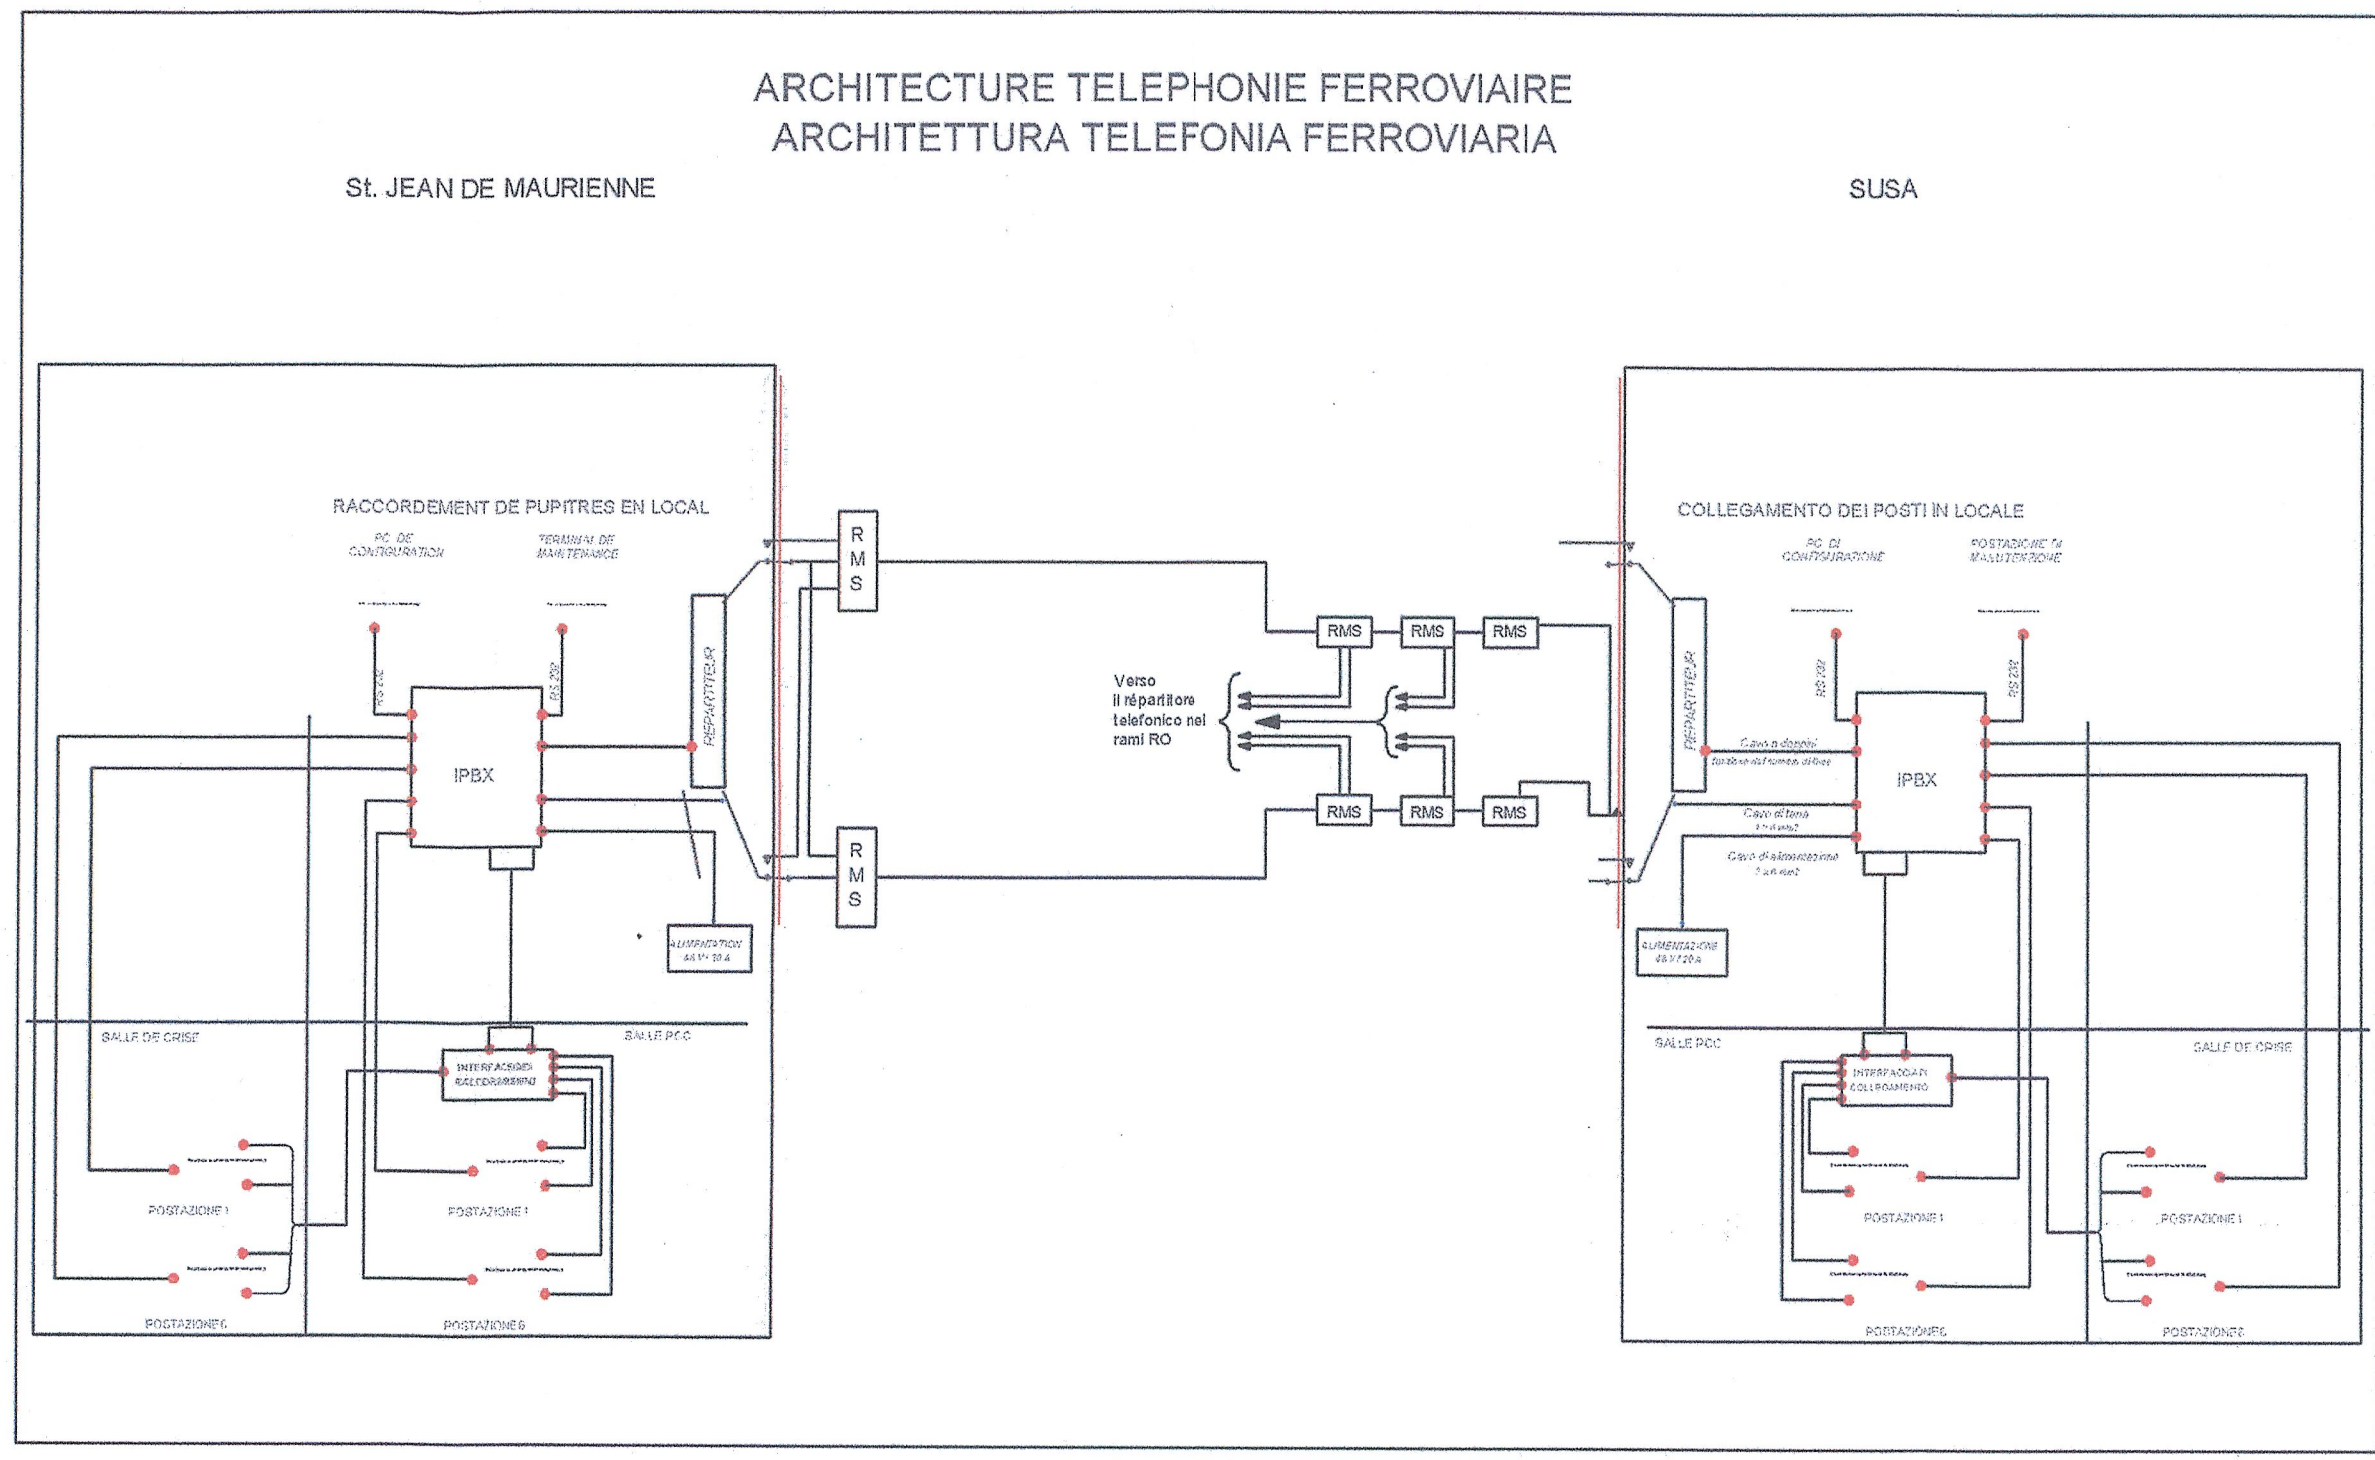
ARCHITECTURE TELEPHONIE FERROVIAIRE
ARCHITETTURA TELEFONIA FERROVIARIA

St. JEAN DE MAURIENNE

SUSA

RACCORDEMENT DE PUPITRES EN LOCAL

PC DE CONFIGURATION

TERMINAL DE MAINTENANCE

RS 232

RS 232

IPBX

REPARTITEUR

ALIMENTATION 48 V 10 A

SALLE DE CRISE

SALLE PCC

INTERFACE DE RACCORDEMENT

POSTAZIONE 1

POSTAZIONE 1

POSTAZIONE 6

POSTAZIONE 6

R M S

R M S

RMS

RMS

RMS

RMS

RMS

RMS

Verso il répartitore telefonico nei rami RO

COLLEGAMENTO DEI POSTI IN LOCALE

PC DI CONFIGURAZIONE

POSTAZIONE DI MANUTENZIONE

RS 232

RS 232

REPARTITEUR

Cavo a doppini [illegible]

Cavo di terra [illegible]

Cavo di alimentazione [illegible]

IPBX

ALIMENTAZIONE 48 V 20 A

SALLE PCC

SALLE DE CRISE

INTERFACCIA DI COLLEGAMENTO

POSTAZIONE 1

POSTAZIONE 1

POSTAZIONE 6

POSTAZIONE 6